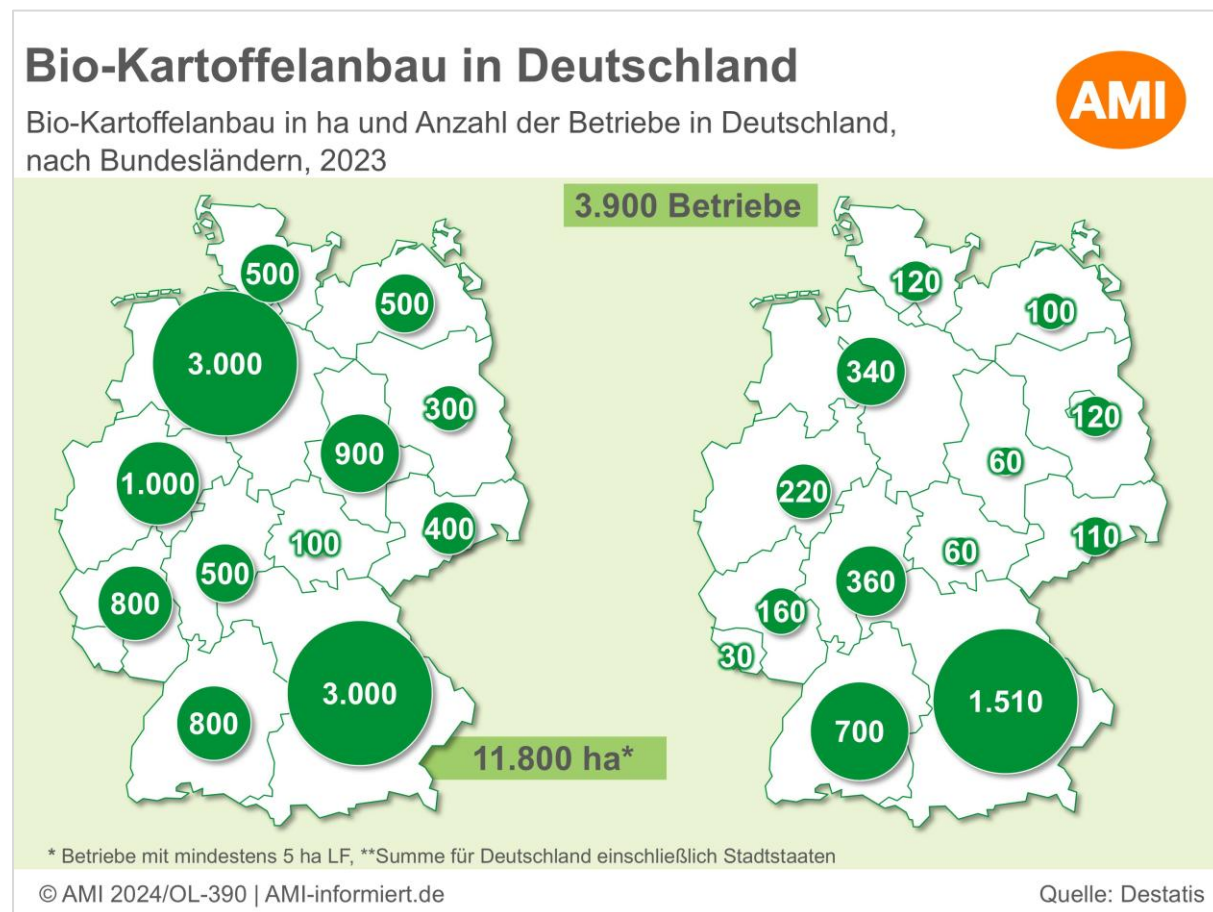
Bio-Kartoffelanbau in Deutschland

Bio-Kartoffelanbau in ha und Anzahl der Betriebe in Deutschland, nach Bundesländern, 2023

AMI

3.900 Betriebe

500
500
3.000
300
900
1.000
100
400
500
800
3.000
800

11.800 ha*

120
100
340
120
60
220
110
60
360
160
30
1.510
700

* Betriebe mit mindestens 5 ha LF, **Summe für Deutschland einschließlich Stadtstaaten

© AMI 2024/OL-390 | AMI-informiert.de

Quelle: Destatis